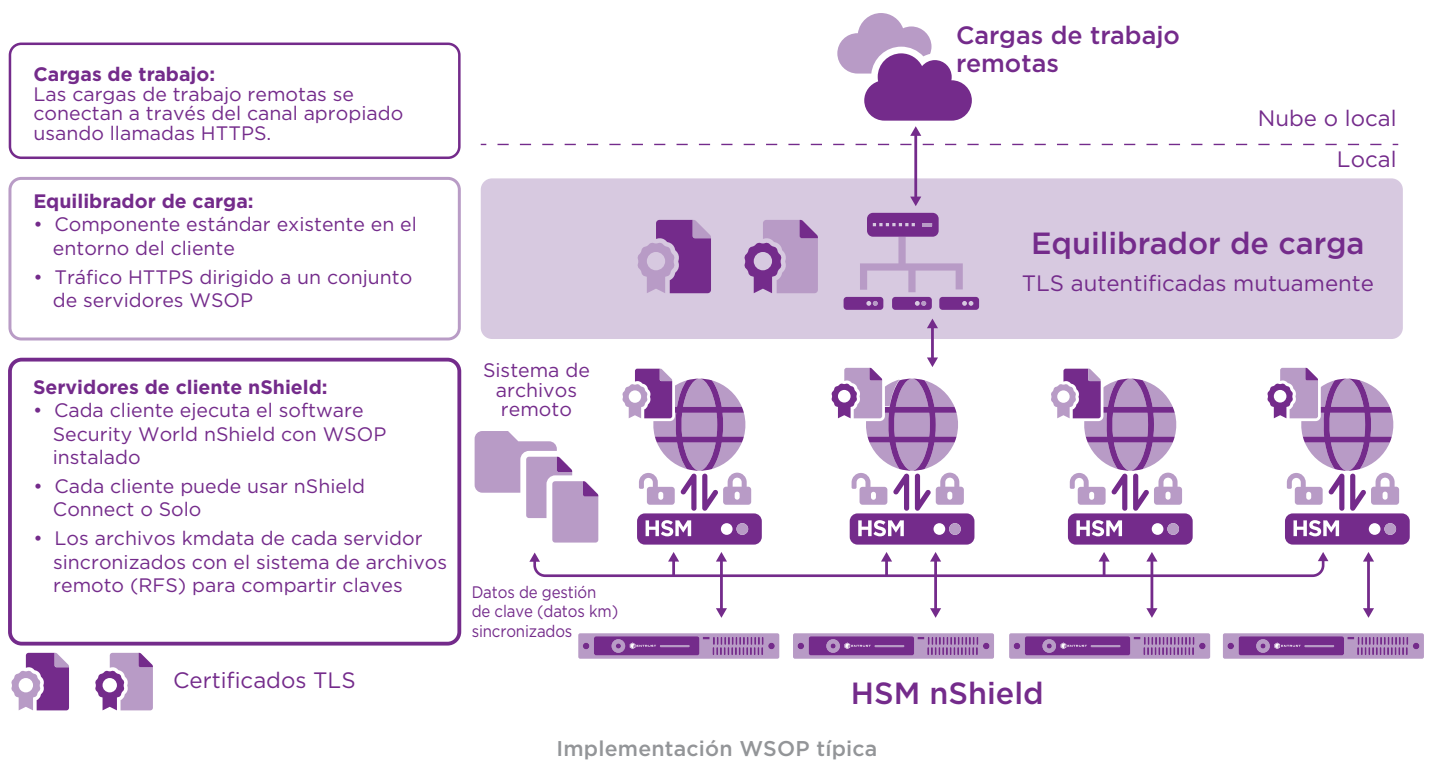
Cargas de trabajo:
Las cargas de trabajo remotas se conectan a través del canal apropiado usando llamadas HTTPS.

Equilibrador de carga:
• Componente estándar existente en el entorno del cliente
• Tráfico HTTPS dirigido a un conjunto de servidores WSOP

Servidores de cliente nShield:
• Cada cliente ejecuta el software Security World nShield con WSOP instalado
• Cada cliente puede usar nShield Connect o Solo
• Los archivos kmdata de cada servidor sincronizados con el sistema de archivos remoto (RFS) para compartir claves

Certificados TLS

Cargas de trabajo remotas

Nube o local

Local

Equilibrador de carga
TLS autentificadas mutuamente

Sistema de archivos remoto

HSM

HSM

HSM

HSM

Datos de gestión de clave (datos km) sincronizados

HSM nShield

Implementación WSOP típica